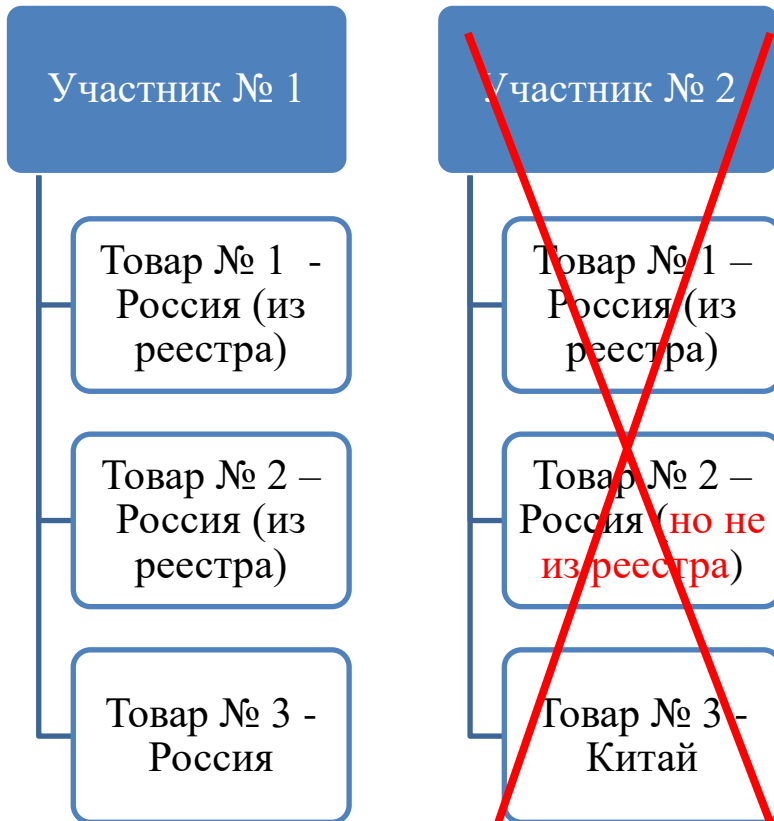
Участник № 1

Товар № 1 - Россия (из реестра)

Товар № 2 – Россия (из реестра)

Товар № 3 - Россия

Участник № 2

Товар № 1 – Россия (из реестра)

Товар № 2 – Россия (но не из реестра)

Товар № 3 - Китай